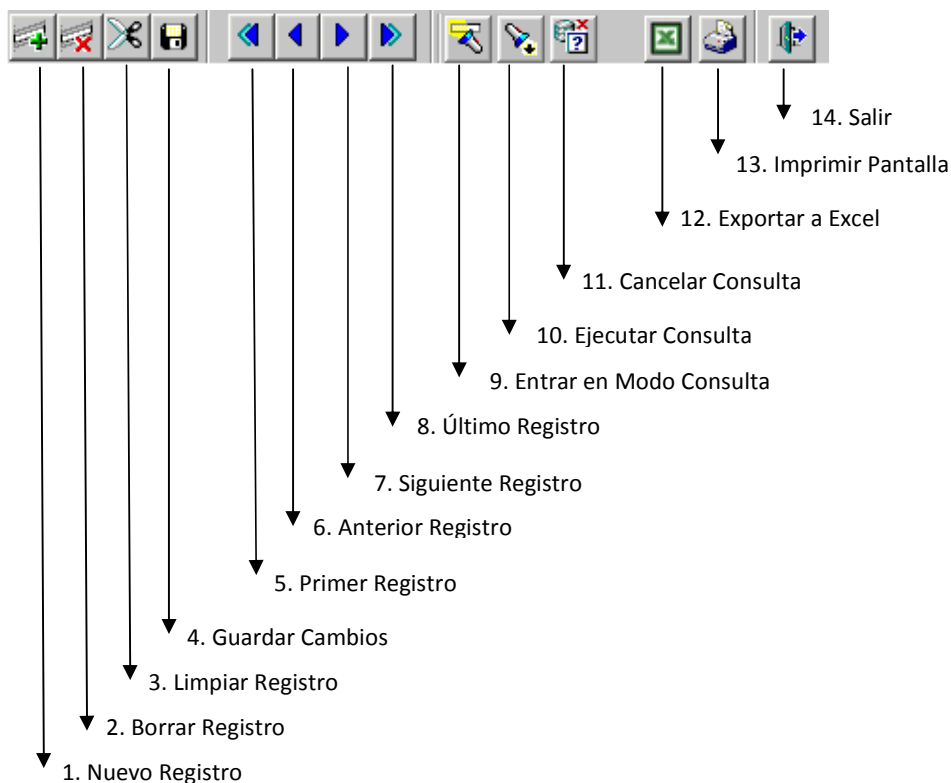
14. Salir

13. Imprimir Pantalla

12. Exportar a Excel

11. Cancelar Consulta

10. Ejecutar Consulta

9. Entrar en Modo Consulta

8. Último Registro

7. Siguiente Registro

6. Anterior Registro

5. Primer Registro

4. Guardar Cambios

3. Limpiar Registro

2. Borrar Registro

1. Nuevo Registro